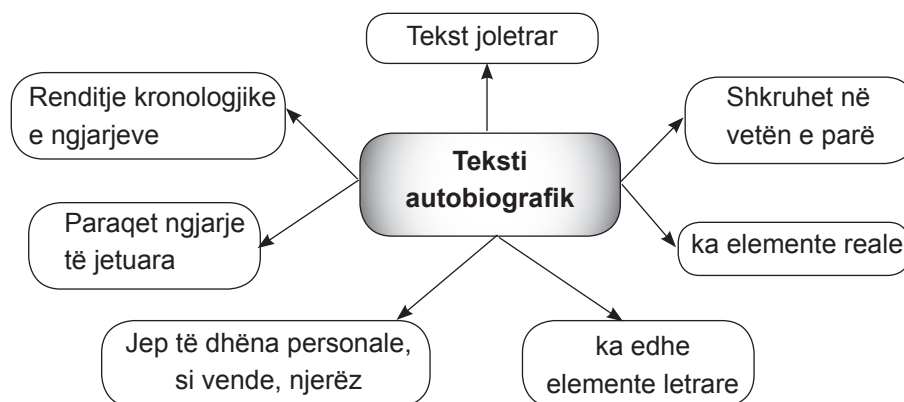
Tekst joletrar

Renditje kronologjike e ngjarjeve

Teksti autobiografik

Shkruhet në vetën e parë

Paraqet ngjarje të jetuara

ka elemente reale

Jep të dhëna personale, si vende, njerëz

ka edhe elemente letrare